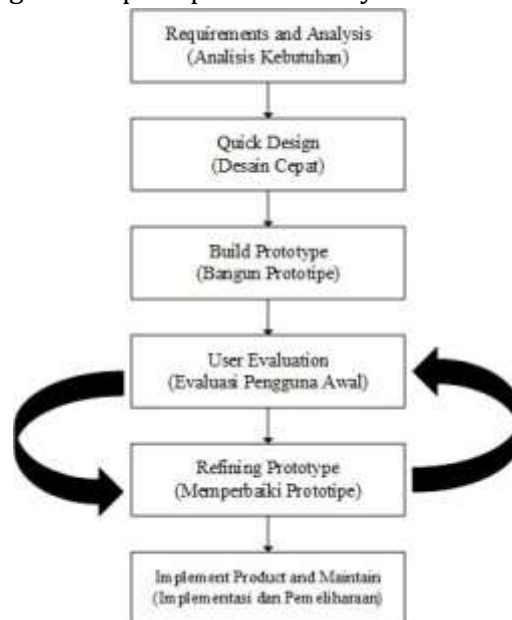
Requirements and Analysis
(Analisis Kebutuhan)

Quick Design
(Desain Cepat)

Build Prototype
(Bangun Prototipe)

User Evaluation
(Evaluasi Pengguna Awal)

Refining Prototype
(Memperbaiki Prototipe)

Implement Product and Maintain
(Implementasi dan Pemeliharaan)